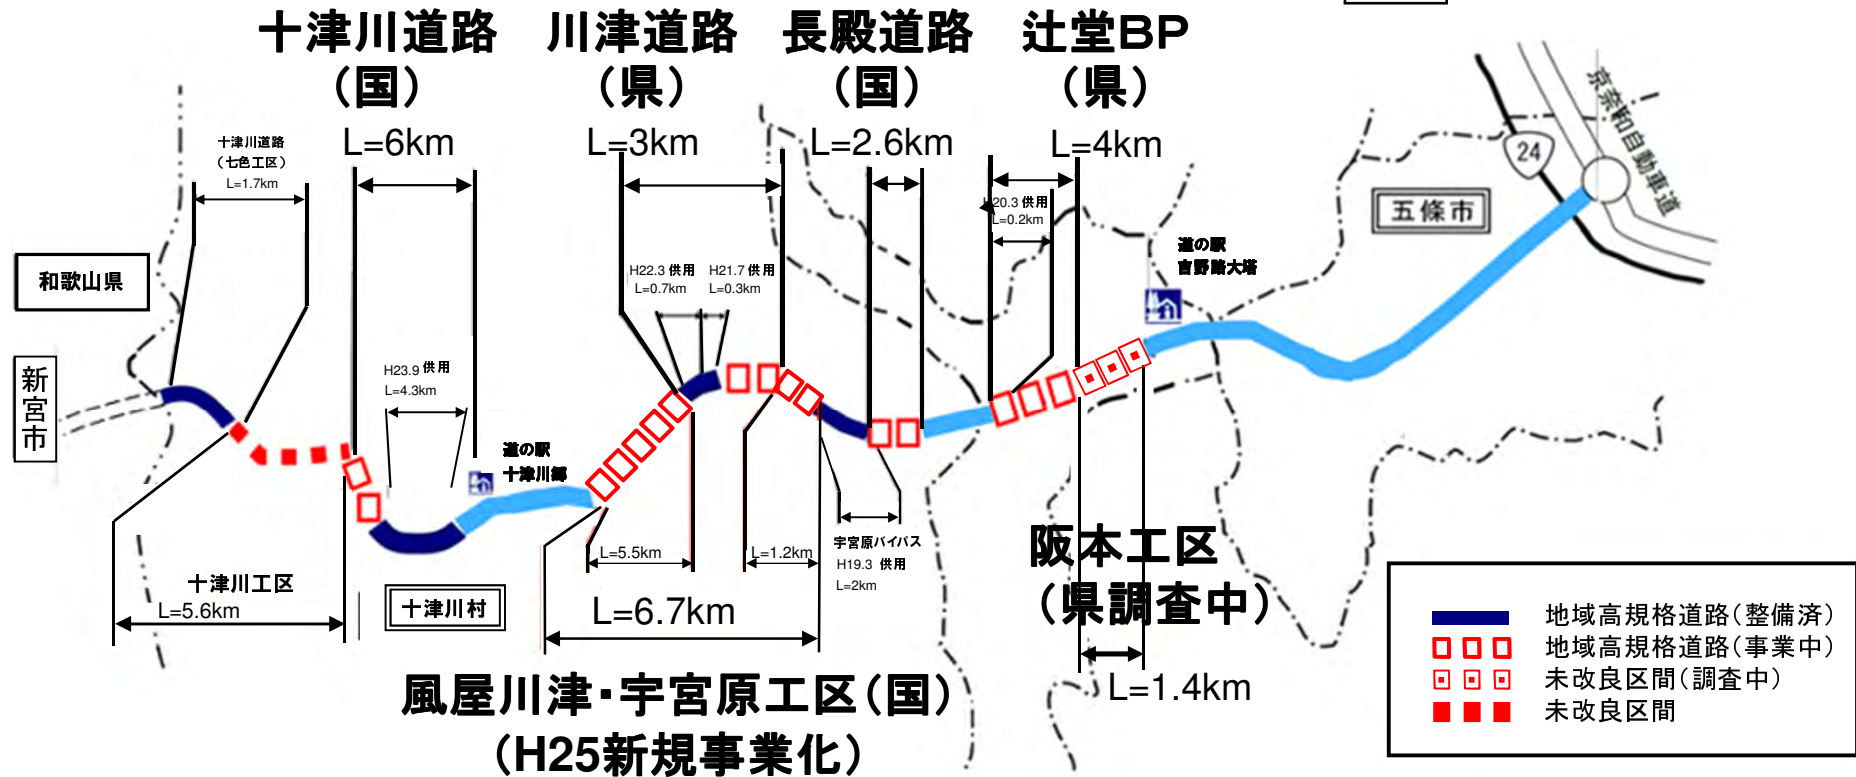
十津川道路
（国）
L=6km

川津道路
（県）
L=3km

長殿道路
（国）
L=2.6km

辻堂BP
（県）
L=4km

京奈和自動車道

24

五條市

十津川道路
（七色工区）
L=1.7km

和歌山県

新宮市

H23.9 供用
L=4.3km

道の駅
十津川郷

H22.3 供用
L=0.7km

H21.7 供用
L=0.3km

H20.3 供用
L=0.2km

道の駅
吉野路大塔

十津川工区
L=5.6km

十津川村

L=5.5km

L=1.2km

宇宮原バイパス
H19.3 供用
L=2km

L=6.7km

阪本工区
（県調査中）

L=1.4km

風屋川津・宇宮原工区（国）
（H25新規事業化）

地域高規格道路（整備済）
地域高規格道路（事業中）
未改良区間（調査中）
未改良区間